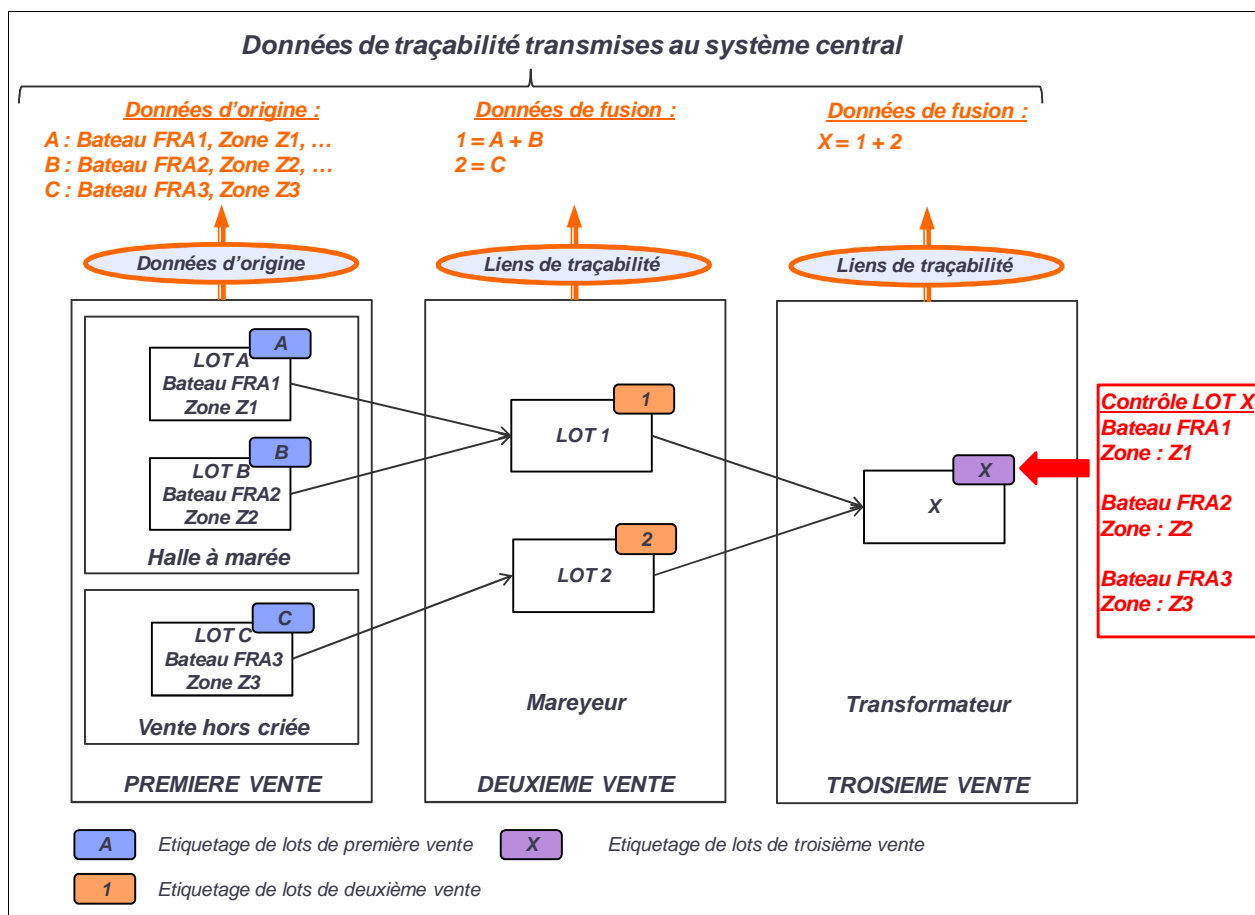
Données de traçabilité transmises au système central

Données d'origine :
A : Bateau FRA1, Zone Z1, …
B : Bateau FRA2, Zone Z2, …
C : Bateau FRA3, Zone Z3

Données de fusion :
1 = A + B
2 = C

Données de fusion :
X = 1 + 2

Données d'origine

Liens de traçabilité

Liens de traçabilité

A
LOT A
Bateau FRA1
Zone Z1

B
LOT B
Bateau FRA2
Zone Z2

Halle à marée

C
LOT C
Bateau FRA3
Zone Z3

Vente hors criée

PREMIERE VENTE

1
LOT 1

2
LOT 2

Mareyeur

DEUXIEME VENTE

X
X

Transformateur

TROISIEME VENTE

Contrôle LOT X
Bateau FRA1
Zone : Z1

Bateau FRA2
Zone : Z2

Bateau FRA3
Zone : Z3

A Etiquetage de lots de première vente
X Etiquetage de lots de troisième vente
1 Etiquetage de lots de deuxième vente